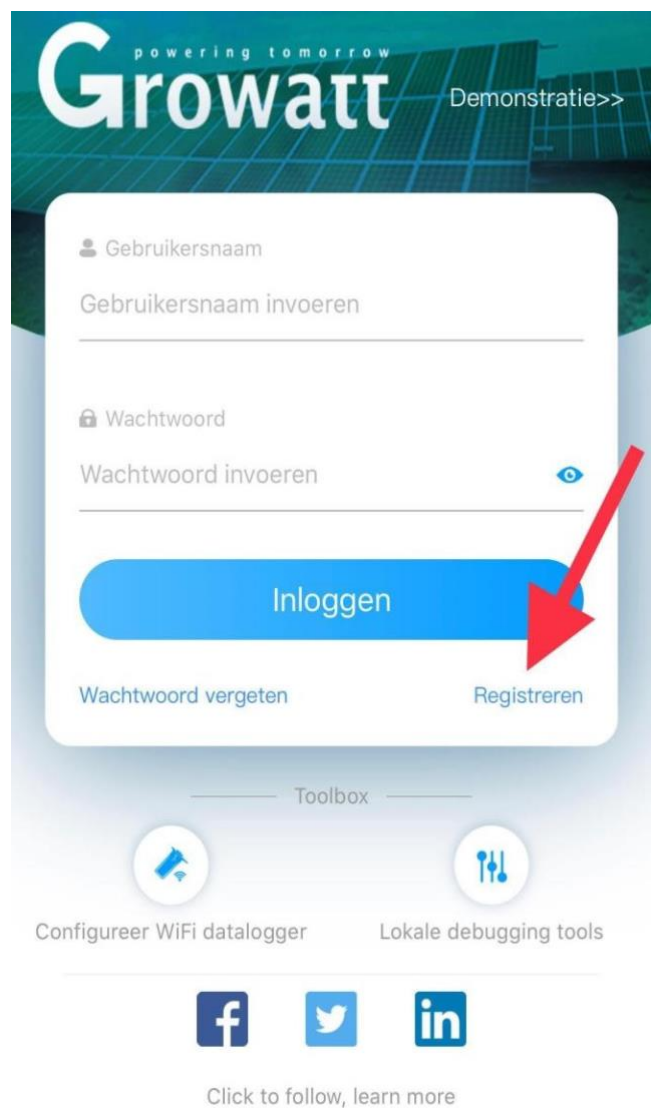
Growatt powering tomorrow

Demonstratie>>

Gebruikersnaam

Gebruikersnaam invoeren

Wachtwoord

Wachtwoord invoeren

Inloggen

Wachtwoord vergeten

Registreren

Toolbox

Configureer WiFi datalogger

Lokale debugging tools

Click to follow, learn more